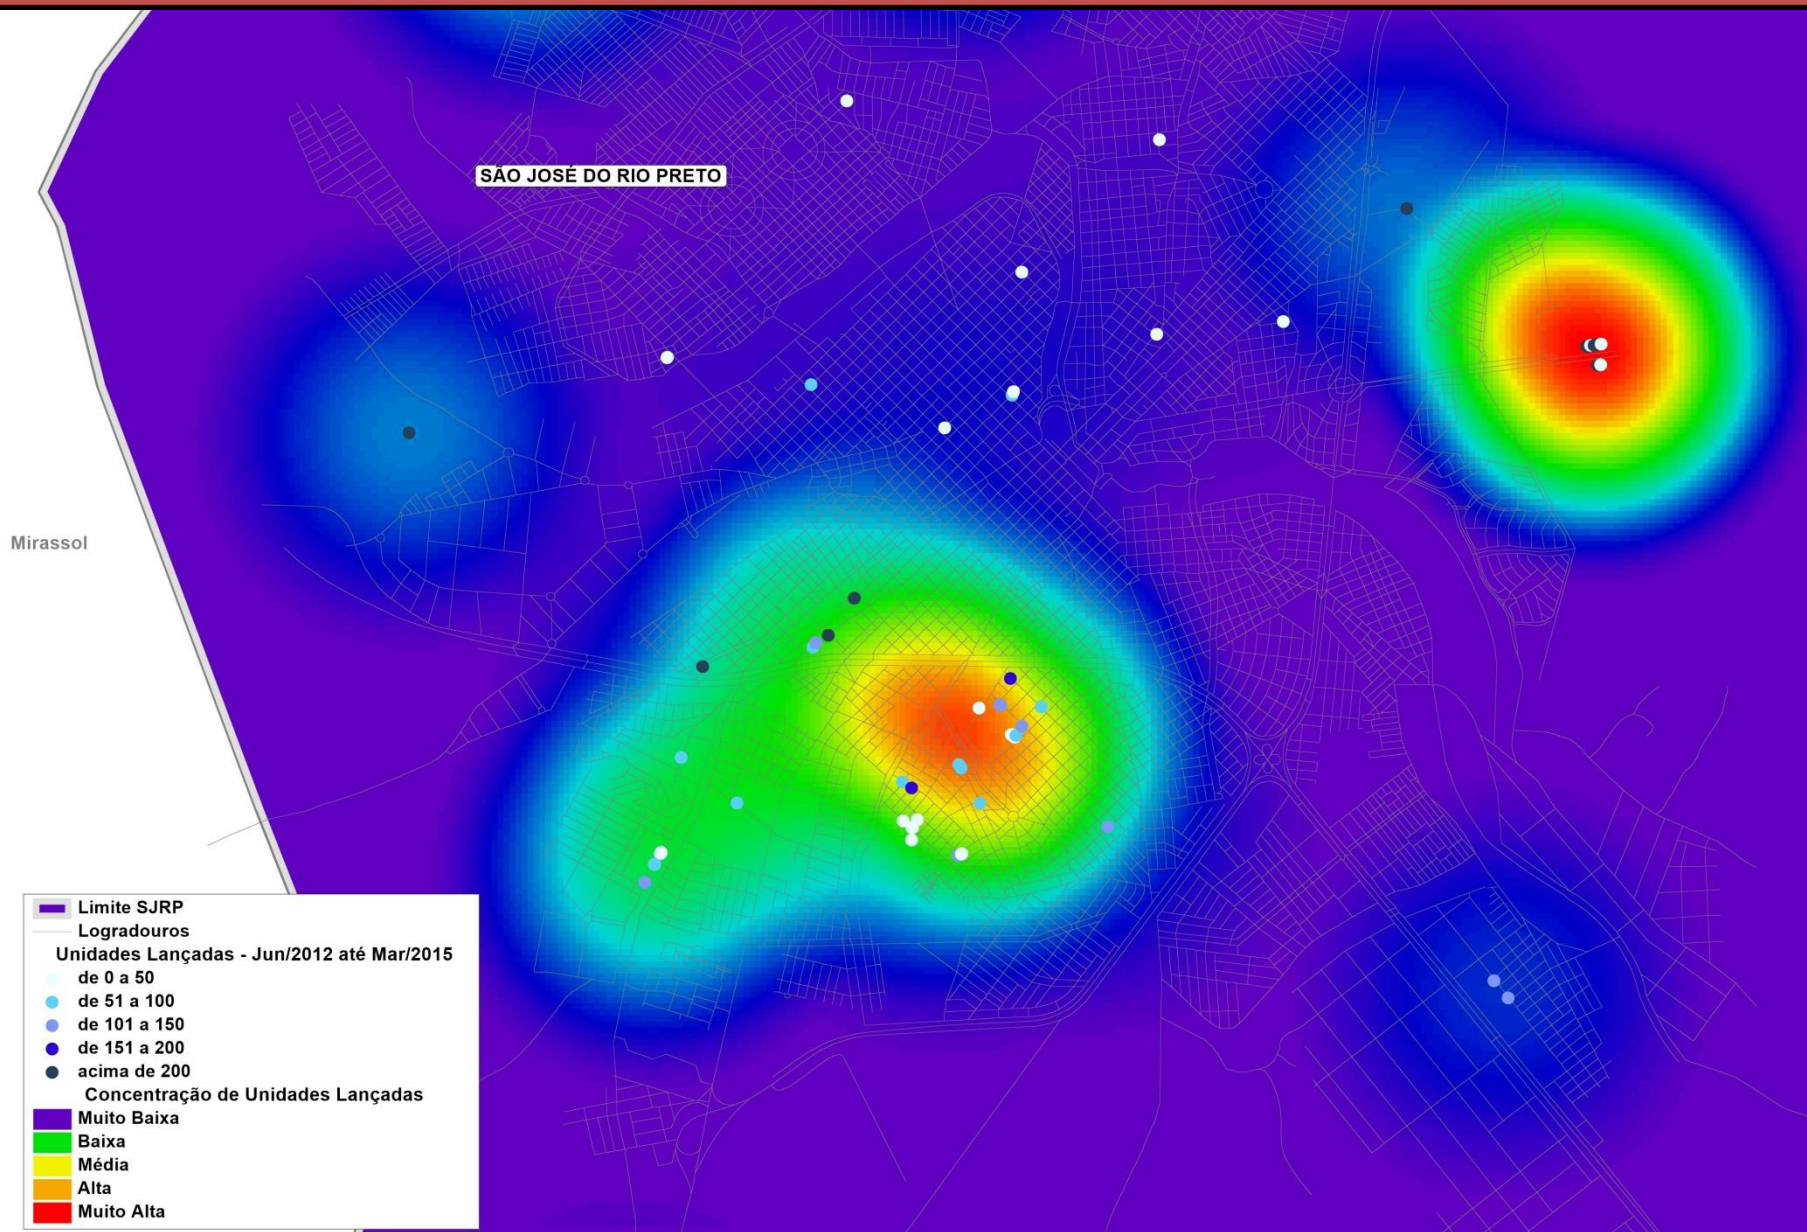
SÃO JOSÉ DO RIO PRETO

Mirassol

Limite SJRP
Logradouros
Unidades Lançadas - Jun/2012 até Mar/2015
de 0 a 50
de 51 a 100
de 101 a 150
de 151 a 200
acima de 200
Concentração de Unidades Lançadas
Muito Baixa
Baixa
Média
Alta
Muito Alta